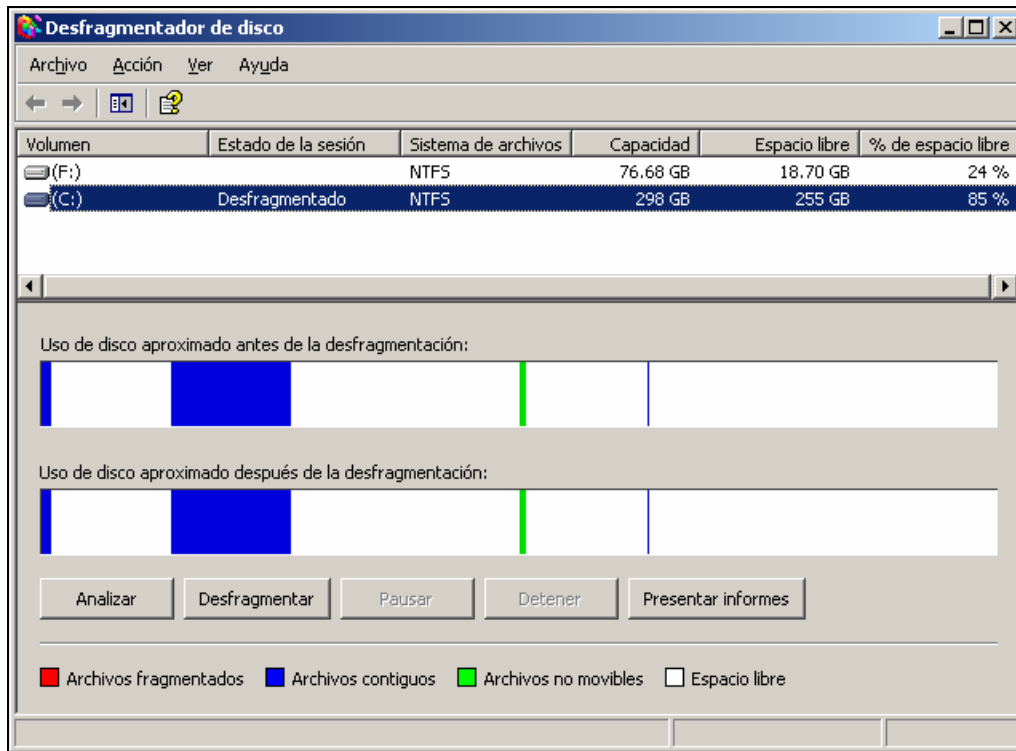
Desfragmentador de disco

Archivo Acción Ver Ayuda

| Volumen | Estado de la sesión | Sistema de archivos | Capacidad | Espacio libre | % de espacio libre |
|---|---|---|---|---|---|
| (F:) | | NTFS | 76.68 GB | 18.70 GB | 24 % |
| (C:) | Desfragmentado | NTFS | 298 GB | 255 GB | 85 % |

Uso de disco aproximado antes de la desfragmentación:

Uso de disco aproximado después de la desfragmentación:

Analizar Desfragmentar Pausar Detener Presentar informes

Archivos fragmentados Archivos contiguos Archivos no movibles Espacio libre